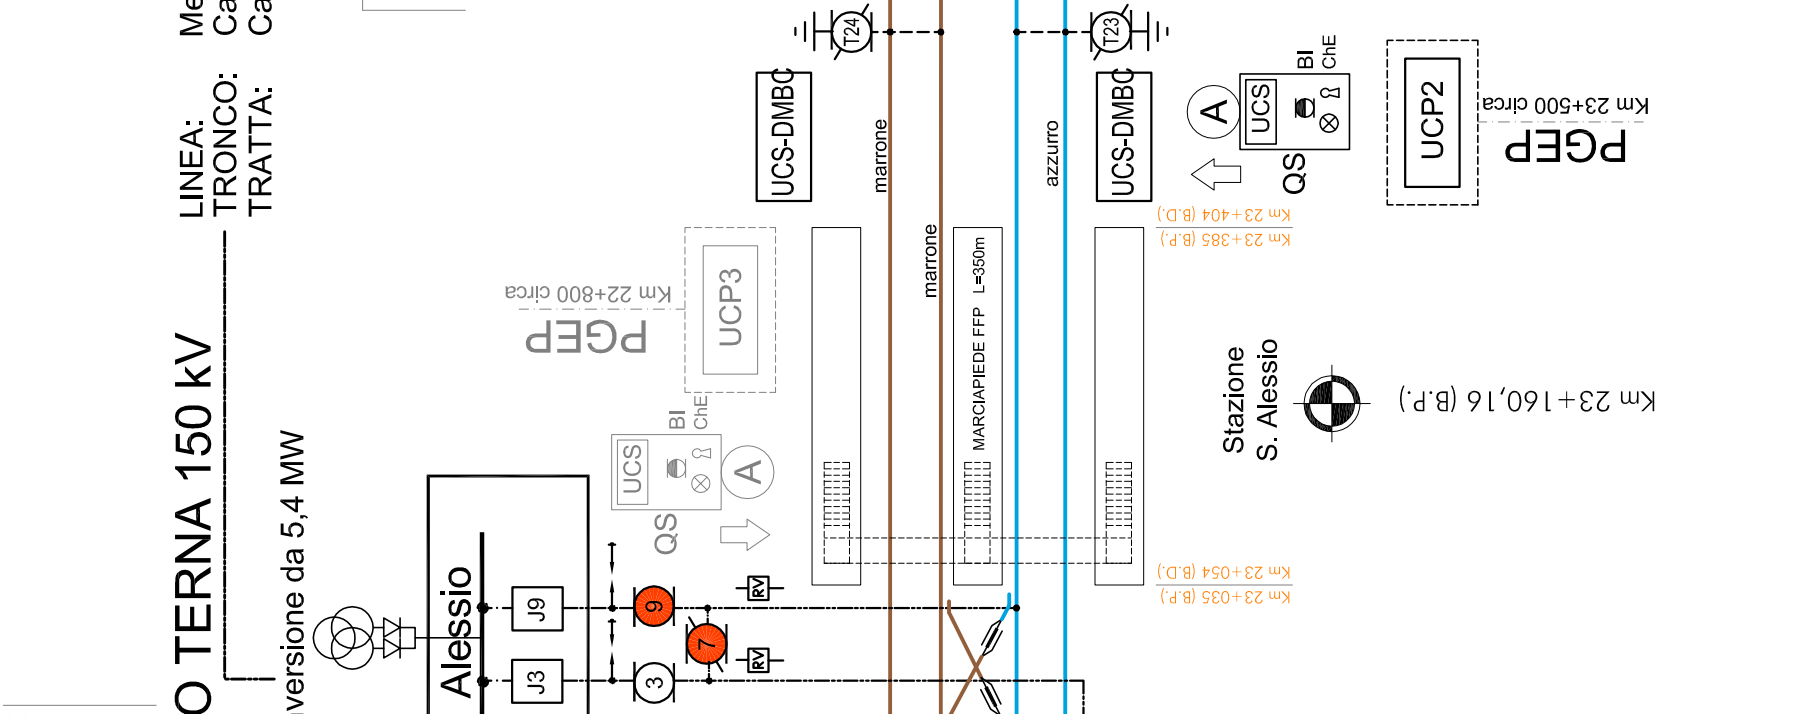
LINEA:
TRONCO:
TRATTA:

Me
Ca
Ca

O TERNA 150 kV
versione da 5,4 MW

Alessio

J9
J3

9
7
3

RV
RV

QS
UCS
BI
ChE
A

UCP3
PGEP
Km 22+800 circa

T24
UCS-DMBC
marrone
marrone
MARCIAPIEDE FFP L=350m
azzurro
UCS-DMBC
T23

Km 23+404 (B.D.)
Km 23+385 (B.P.)
Km 23+054 (B.D.)
Km 23+035 (B.P.)

A
UCS
BI
ChE
QS

UCP2
PGEP
Km 23+500 circa

Stazione
S. Alessio

Km 23+160,16 (B.P.)